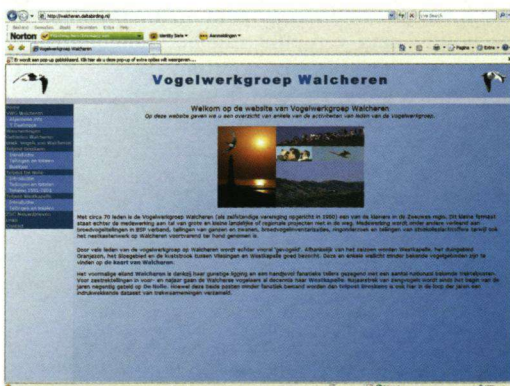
http://walcheren.dahabirding.nl

Norton

Vogelwerkgroep Walcheren

Er wordt een pop-up geblokkeerd. Klik hier als u deze pop-up of extra opties wilt weergeven...

Vogelwerkgroep Walcheren

Welkom op de website van Vogelwerkgroep Walcheren

Op deze website geven we u een overzicht van enkele van de activiteiten van leden van de vogelwerkgroep.

Met circa 70 leden is de Vogelwerkgroep Walcheren (als zelfstandige vereniging opgericht in 2000) een van de kleinere in de Zeeuwse regio. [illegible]

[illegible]

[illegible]